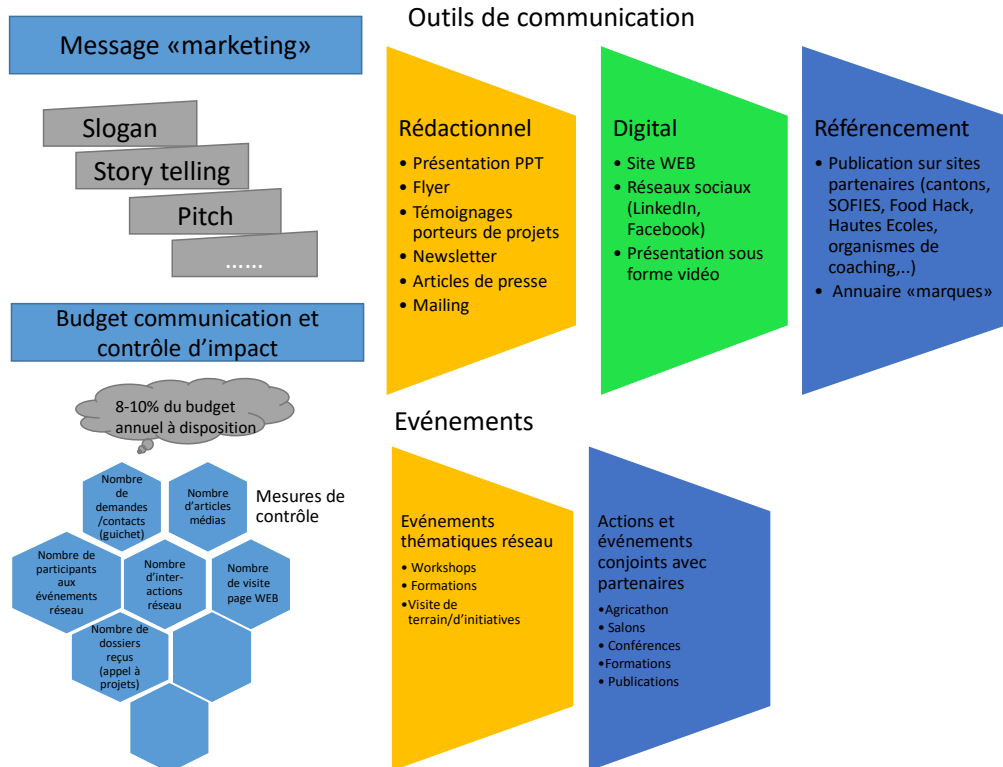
Message «marketing»

Slogan

Story telling

Pitch

......

Budget communication et contrôle d'impact

8-10% du budget annuel à disposition

Nombre de demandes /contacts (guichet)

Nombre d'articles médias

Mesures de contrôle

Nombre de participants aux événements réseau

Nombre d'inter-actions réseau

Nombre de visite page WEB

Nombre de dossiers reçus (appel à projets)

Outils de communication

Rédactionnel
• Présentation PPT
• Flyer
• Témoignages porteurs de projets
• Newsletter
• Articles de presse
• Mailing

Digital
• Site WEB
• Réseaux sociaux (LinkedIn, Facebook)
• Présentation sous forme vidéo

Référencement
• Publication sur sites partenaires (cantons, SOFIES, Food Hack, Hautes Ecoles, organismes de coaching,..)
• Annuaire «marques»

Evénements

Evénements thématiques réseau
• Workshops
• Formations
• Visite de terrain/d'initiatives

Actions et événements conjoints avec partenaires
•Agricathon
• Salons
• Conférences
•Formations
• Publications